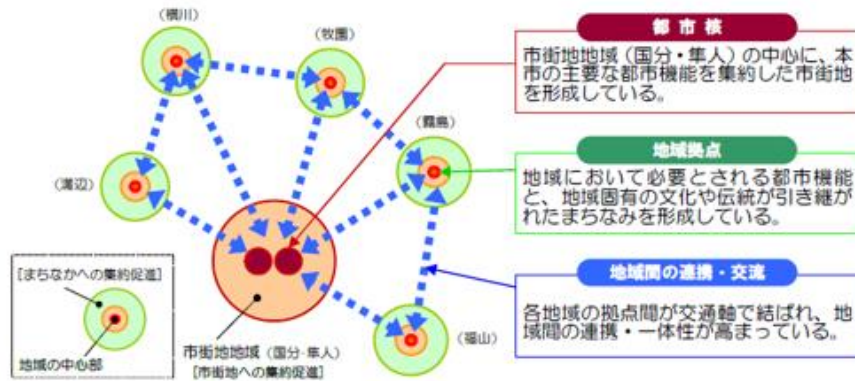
（横川）

（牧園）

（霧島）

（溝辺）

（福山）

［まちなかへの集約促進］

地域の中心部

市街地地域（国分・隼人）
［市街地への集約促進］

都市核

市街地地域（国分・隼人）の中心に、本市の主要な都市機能を集約した市街地を形成している。

地域拠点

地域において必要とされる都市機能と、地域固有の文化や伝統が引き継がれたまちなみを形成している。

地域間の連携・交流

各地域の拠点間が交通軸で結ばれ、地域間の連携・一体性が高まっている。